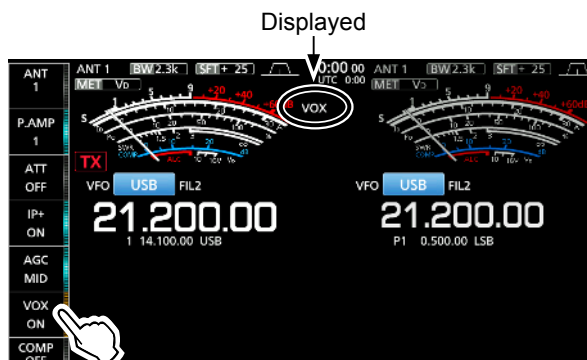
Displayed

ANT 1
P.AMP 1
ATT OFF
IP+ ON
AGC MID
VOX ON
COMP OFF

ANT 1 BW 2.3k SFT + 25
MET VD
10:00 00
UTC 0:00
VOX
TX
+20 +40 +60
VFO USB FIL2
21.200.00
1 14.100.00 USB

ANT 1 BW 2.3k SFT + 25
MET VD
+20 +40 +60dB
VFO USB FIL2
21.200.00
P1 0.500.00 LSB